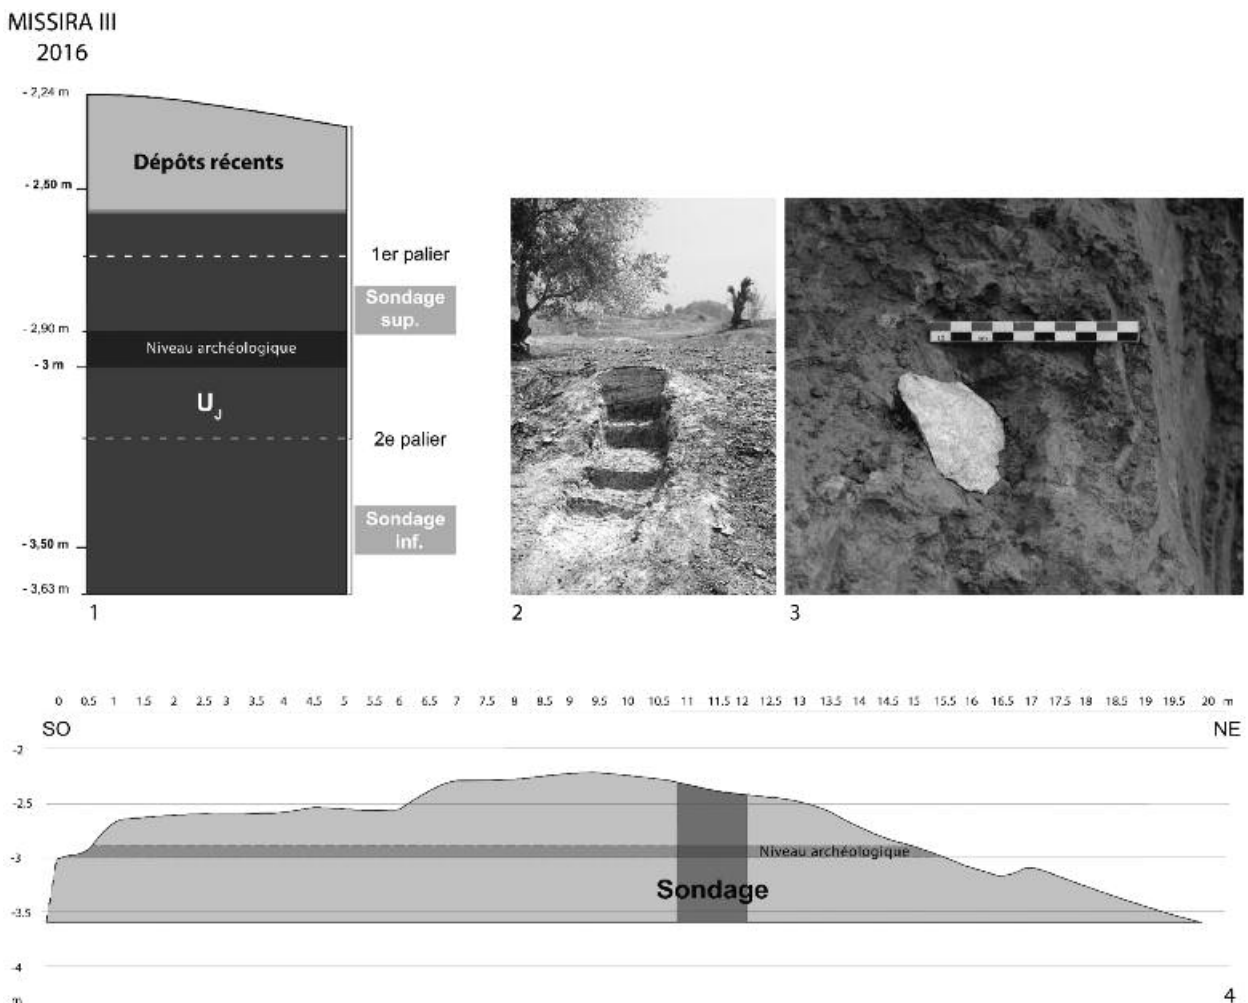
MISSIRA III
2016

- 2,24 m

Dépôts récents

- 2,50 m

1er palier

Sondage sup.

- 2,90 m

Niveau archéologique

- 3 m

$U_J$

2e palier

Sondage inf.

- 3,50 m

- 3,63 m

1

2

3

0 0.5 1 1.5 2 2.5 3 3.5 4 4.5 5 5.5 6 6.5 7 7.5 8 8.5 9 9.5 10 10.5 11 11.5 12 12.5 13 13.5 14 14.5 15 15.5 16 16.5 17 17.5 18 18.5 19 19.5 20 m

SO

NE

-2

-2.5

-3

-3.5

-4

m

Niveau archéologique

Sondage

4